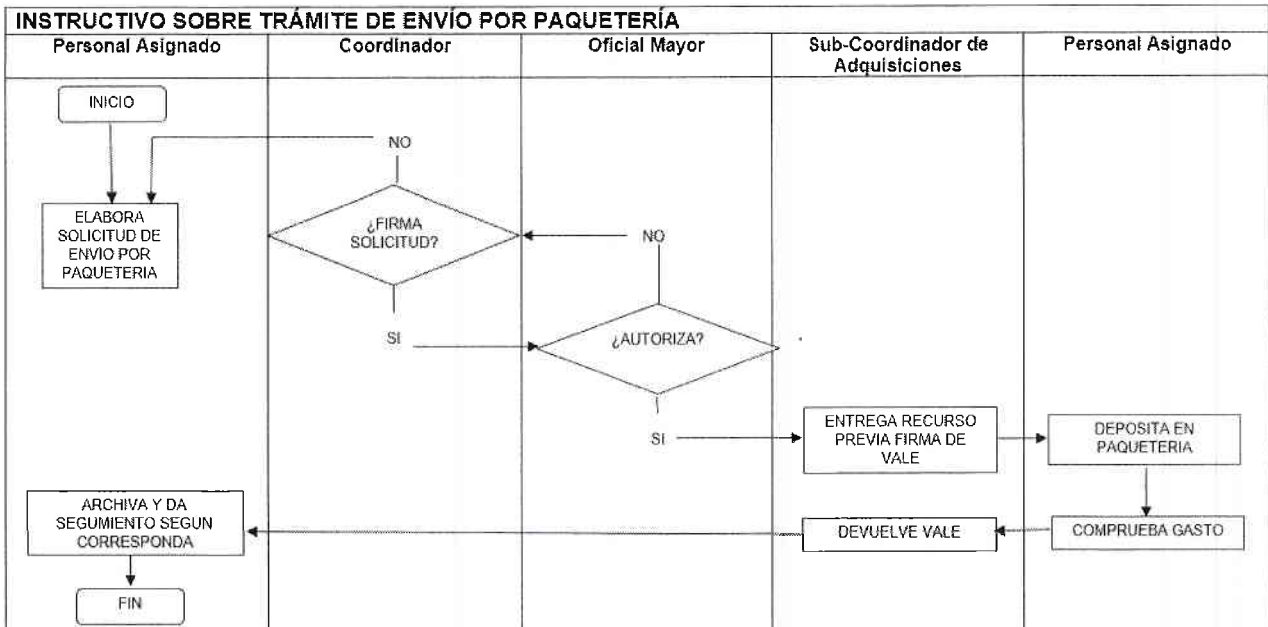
INSTRUCTIVO SOBRE TRÁMITE DE ENVÍO POR PAQUETERÍA

| Personal Asignado | Coordinador | Oficial Mayor | Sub-Coordinador de Adquisiciones | Personal Asignado |
|---|---|---|---|---|

INICIO

NO

ELABORA SOLICITUD DE ENVIO POR PAQUETERIA

¿FIRMA SOLICITUD?

NO

SI

¿AUTORIZA?

SI

ENTREGA RECURSO PREVIA FIRMA DE VALE

DEPOSITA EN PAQUETERIA

COMPRUEBA GASTO

DEVUELVE VALE

ARCHIVA Y DA SEGUMIENTO SEGUN CORRESPONDA

FIN